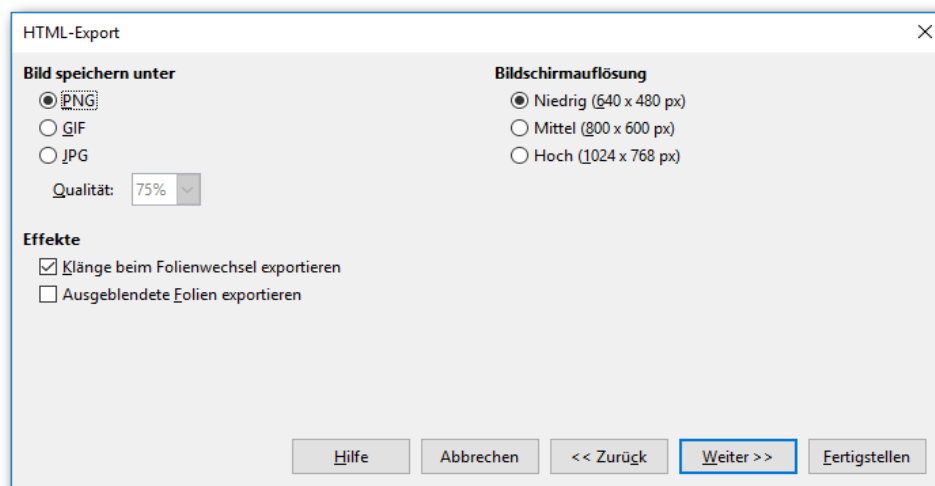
HTML-Export

Bild speichern unter
PNG
GIF
JPG
Qualität: 75%

Bildschirmauflösung
Niedrig (640 x 480 px)
Mittel (800 x 600 px)
Hoch (1024 x 768 px)

Effekte
Klänge beim Folienwechsel exportieren
Ausgeblendete Folien exportieren

Hilfe
Abbrechen
<< Zurück
Weiter >>
Fertigstellen